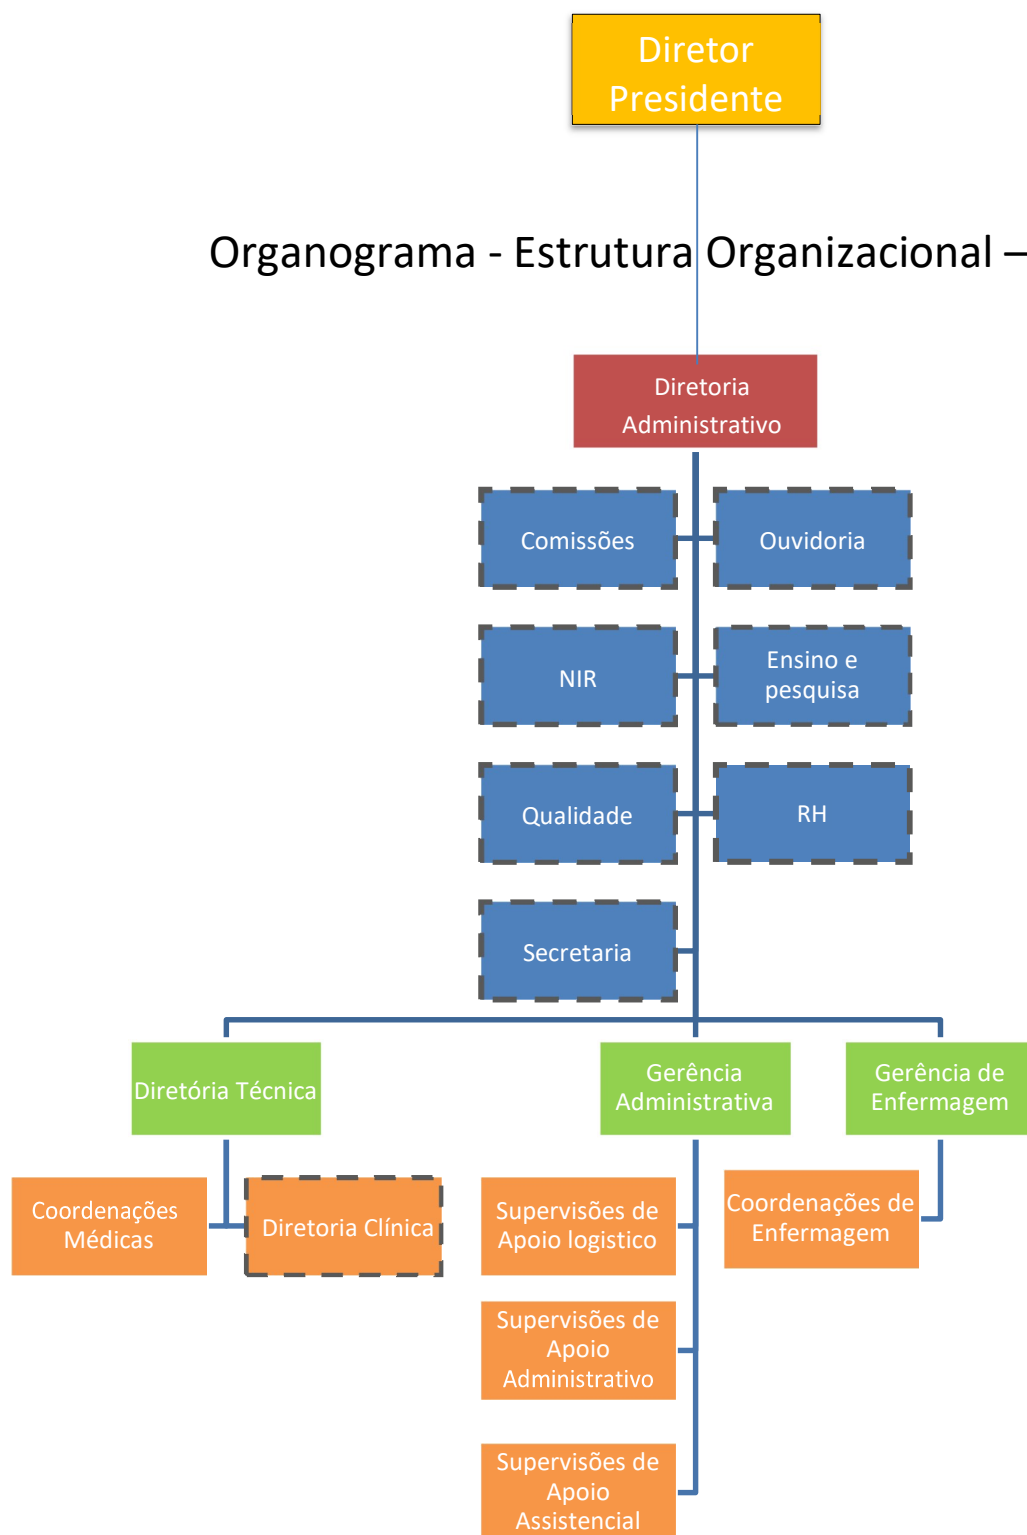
Diretor Presidente

Organograma - Estrutura Organizacional –

Diretoria Administrativo

Comissões

Ouvidoria

NIR

Ensino e pesquisa

Qualidade

RH

Secretaria

Diretória Técnica

Gerência Administrativa

Gerência de Enfermagem

Coordenações Médicas

Diretoria Clínica

Supervisões de Apoio logistico

Coordenações de Enfermagem

Supervisões de Apoio Administrativo

Supervisões de Apoio Assistencial